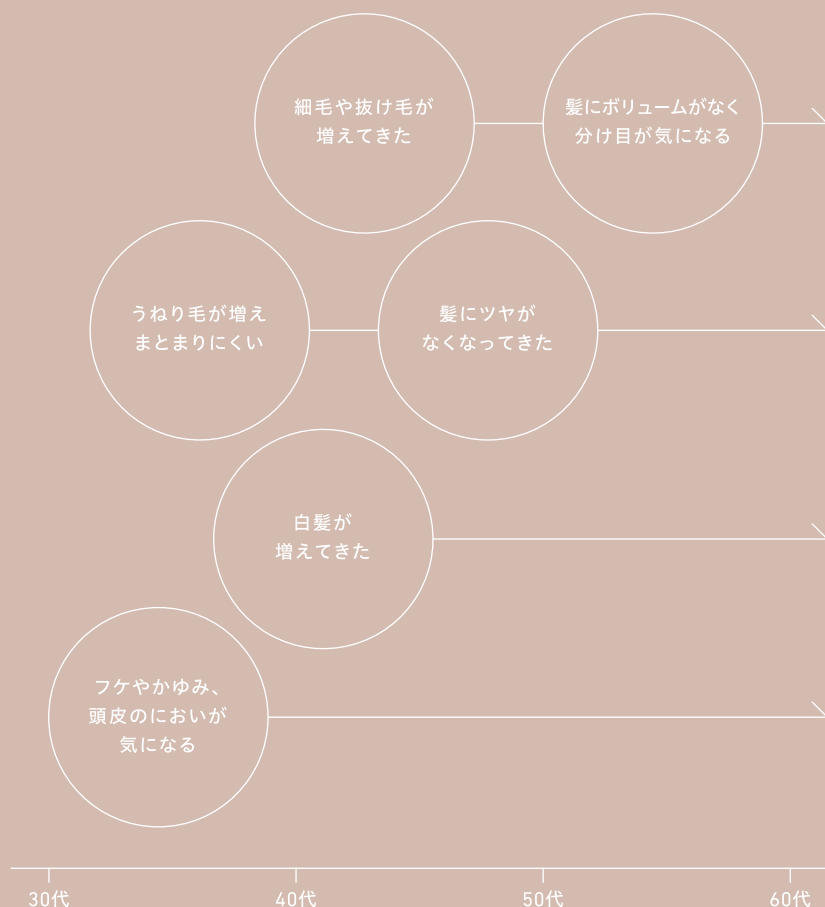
細毛や抜け毛が
増えてきた

髪にボリュームがなく
分け目が気になる

うねり毛が増え
まとまりにくい

髪にツヤが
なくなってきた

白髪が
増えてきた

フケやかゆみ、
頭皮のにおいが
気になる

30代

40代

50代

60代